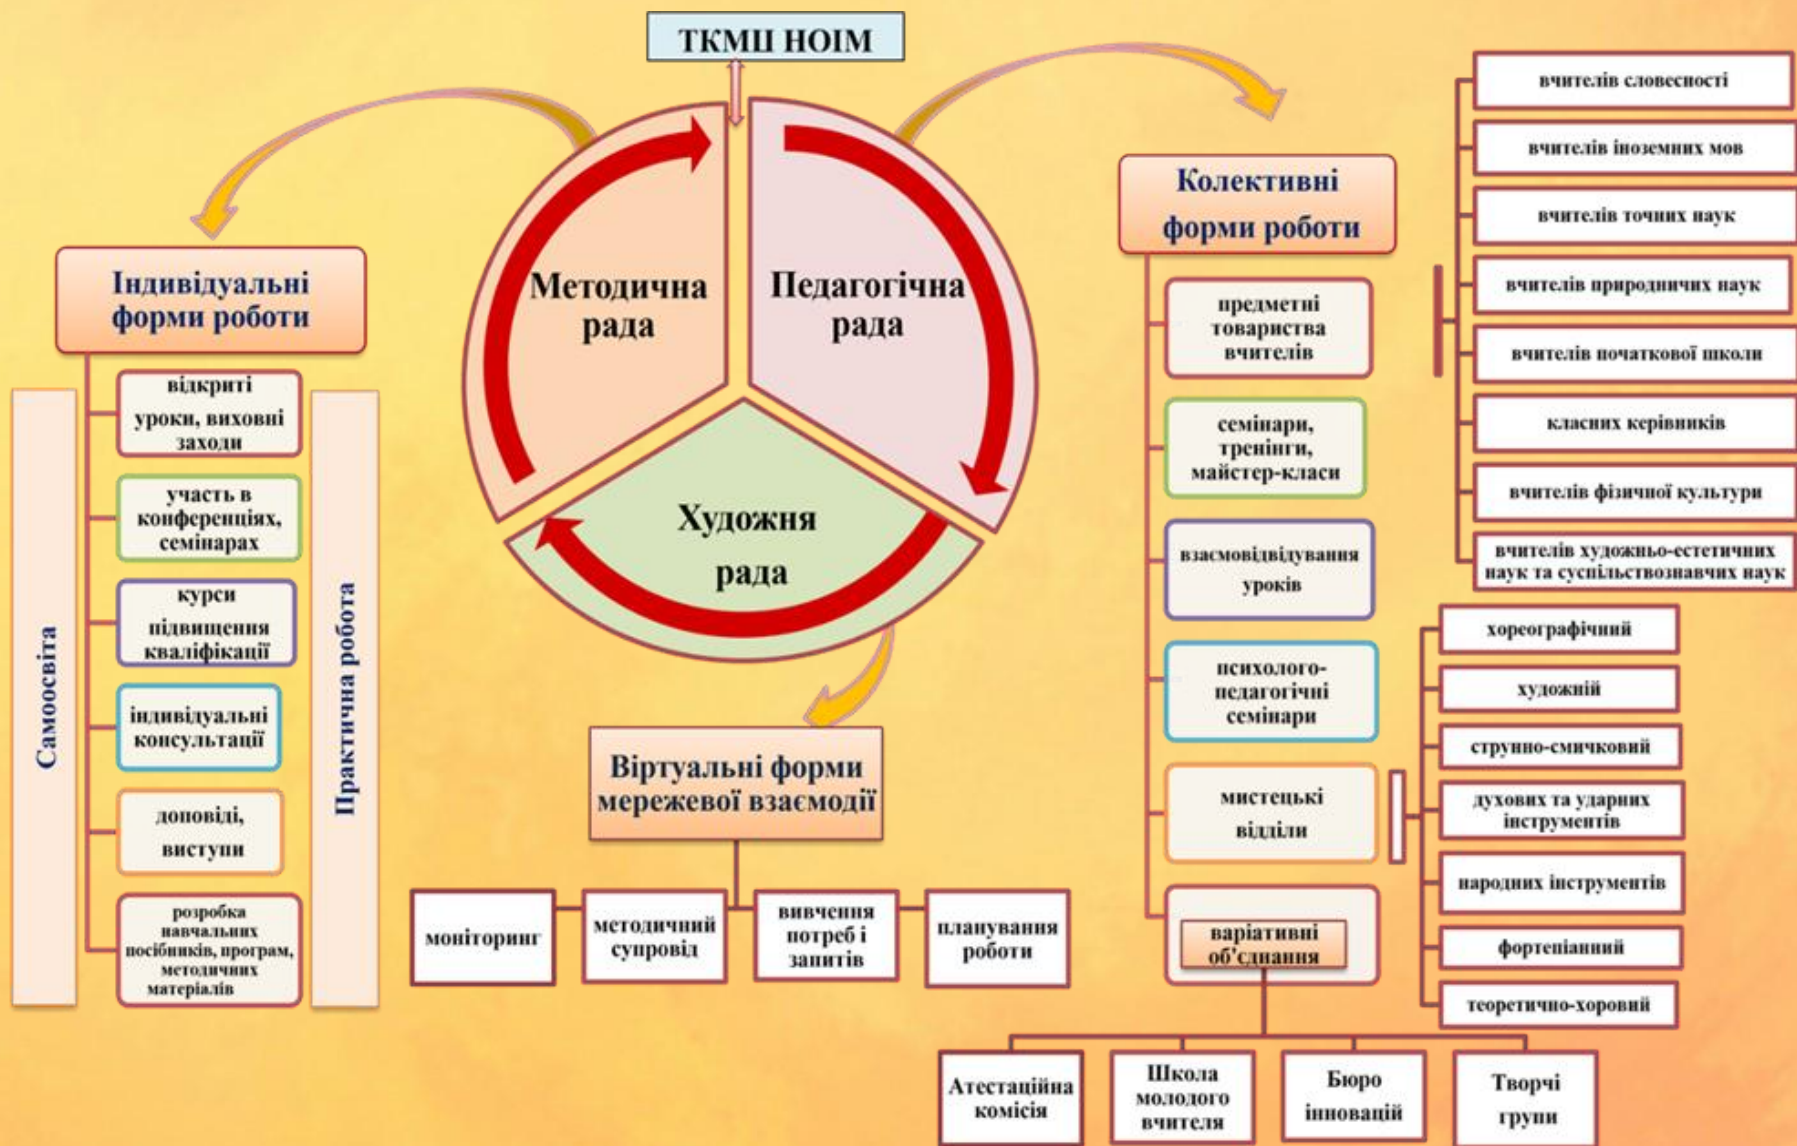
ТКМШ НОІМ

Методична рада

Педагогічна рада

Художня рада

Індивідуальні форми роботи

Самоосвіта

відкриті уроки, виховні заходи

участь в конференціях, семінарах

курси підвищення кваліфікації

індивідуальні консультації

доповіді, виступи

розробка навчальних посібників, програм, методичних матеріалів

Практична робота

Віртуальні форми мережевої взаємодії

моніторинг

методичний супровід

вивчення потреб і запитів

планування роботи

Колективні форми роботи

предметні товариства вчителів

семінари, тренінги, майстер-класи

взаємовідвідування уроків

психолого-педагогічні семінари

мистецькі відділи

варіативні об'єднання

вчителів словесності

вчителів іноземних мов

вчителів точних наук

вчителів природничих наук

вчителів початкової школи

класних керівників

вчителів фізичної культури

вчителів художньо-естетичних наук та суспільствознавчих наук

хореографічний

художній

струнно-смичковий

духових та ударних інструментів

народних інструментів

фортепіанний

теоретично-хоровий

Атестаційна комісія

Школа молодого вчителя

Бюро інновацій

Творчі групи